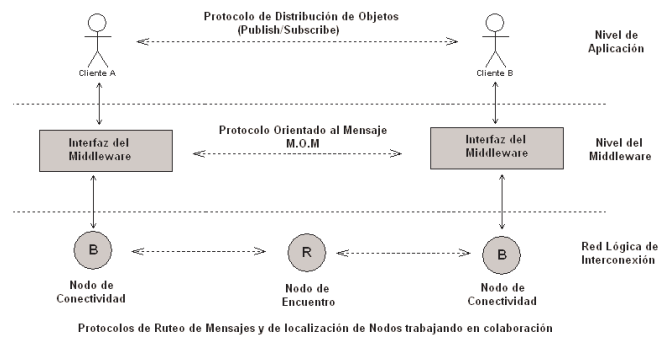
Protocolo de Distribución de Objetos
(Publish/Subscribe)

Nivel de Aplicación

Cliente A

Cliente B

Interfaz del Middleware

Protocolo Orientado al Mensaje
M.O.M

Interfaz del Middleware

Nivel del Middleware

B

Nodo de Conectividad

R

Nodo de Encuentro

B

Nodo de Conectividad

Red Lógica de Interconexión

Protocolos de Ruteo de Mensajes y de localización de Nodos trabajando en colaboración